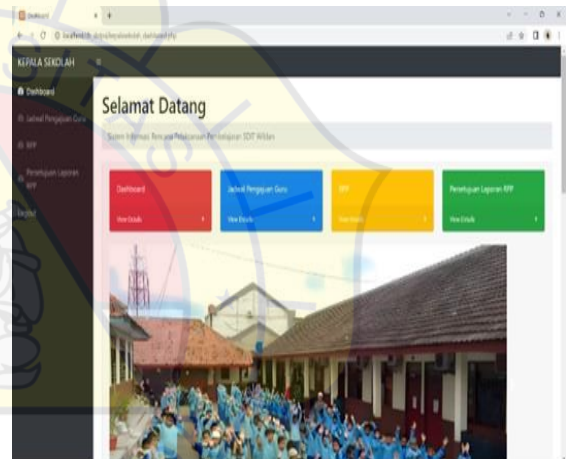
Dashboard

localhost/.../kepalasekolah/dashboard.php

KEPALA SEKOLAH

Dashboard

Jadwal Pengajaran Guru

RPP

Persetujuan Laporan RPP

Logout

Selamat Datang

Sistem Informasi Rencana Pelaksanaan Pembelajaran SDIT Wildan

Dashboard

View Details

Jadwal Pengajaran Guru

View Details

RPP

View Details

Persetujuan Laporan RPP

View Details